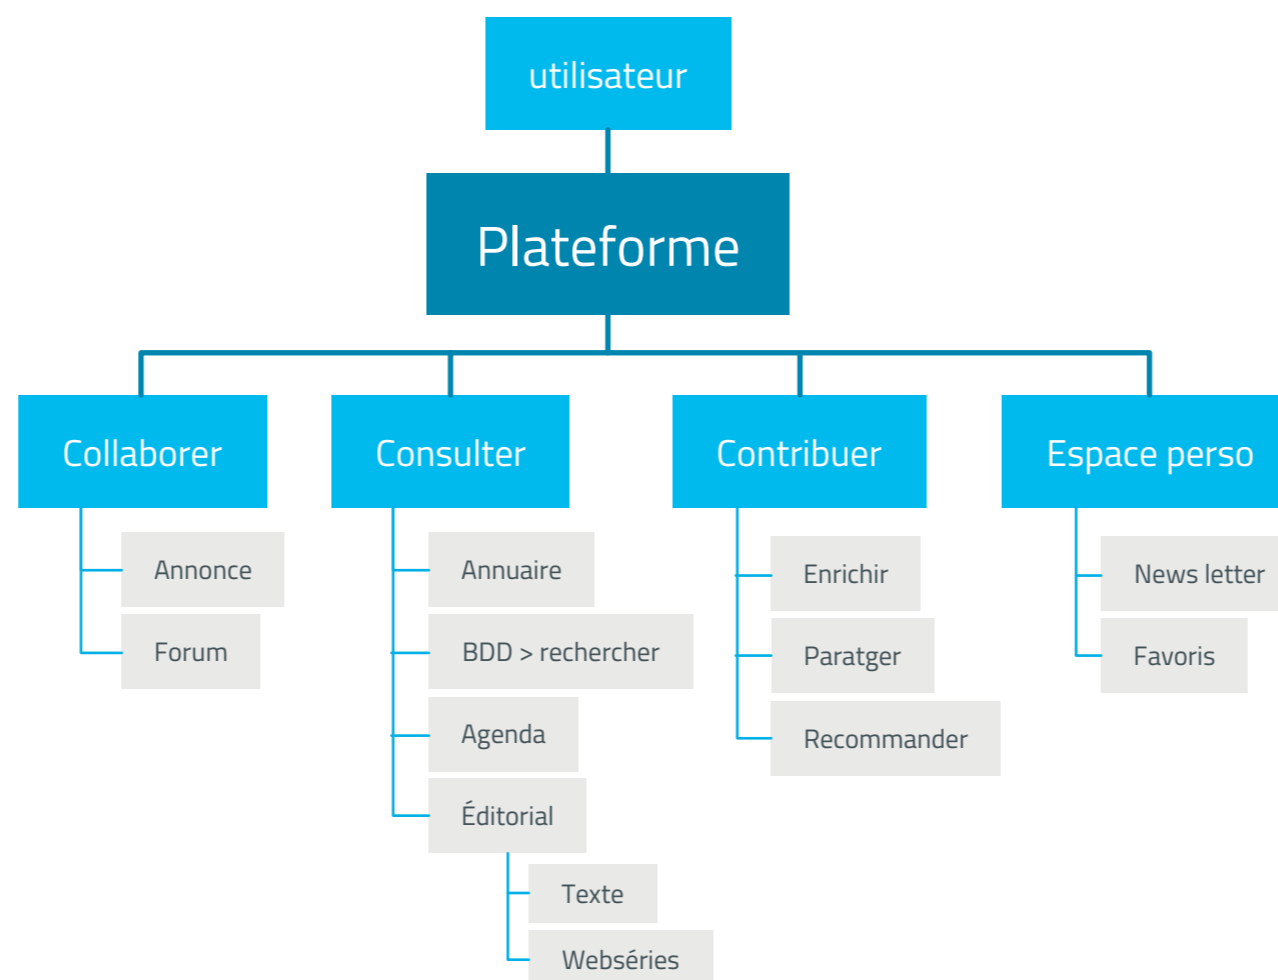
utilisateur

Plateforme

Collaborer

Annonce

Forum

Consulter

Annuaire

BDD > rechercher

Agenda

Éditorial

Texte

Webséries

Contribuer

Enrichir

Paratger

Recommander

Espace perso

News letter

Favoris